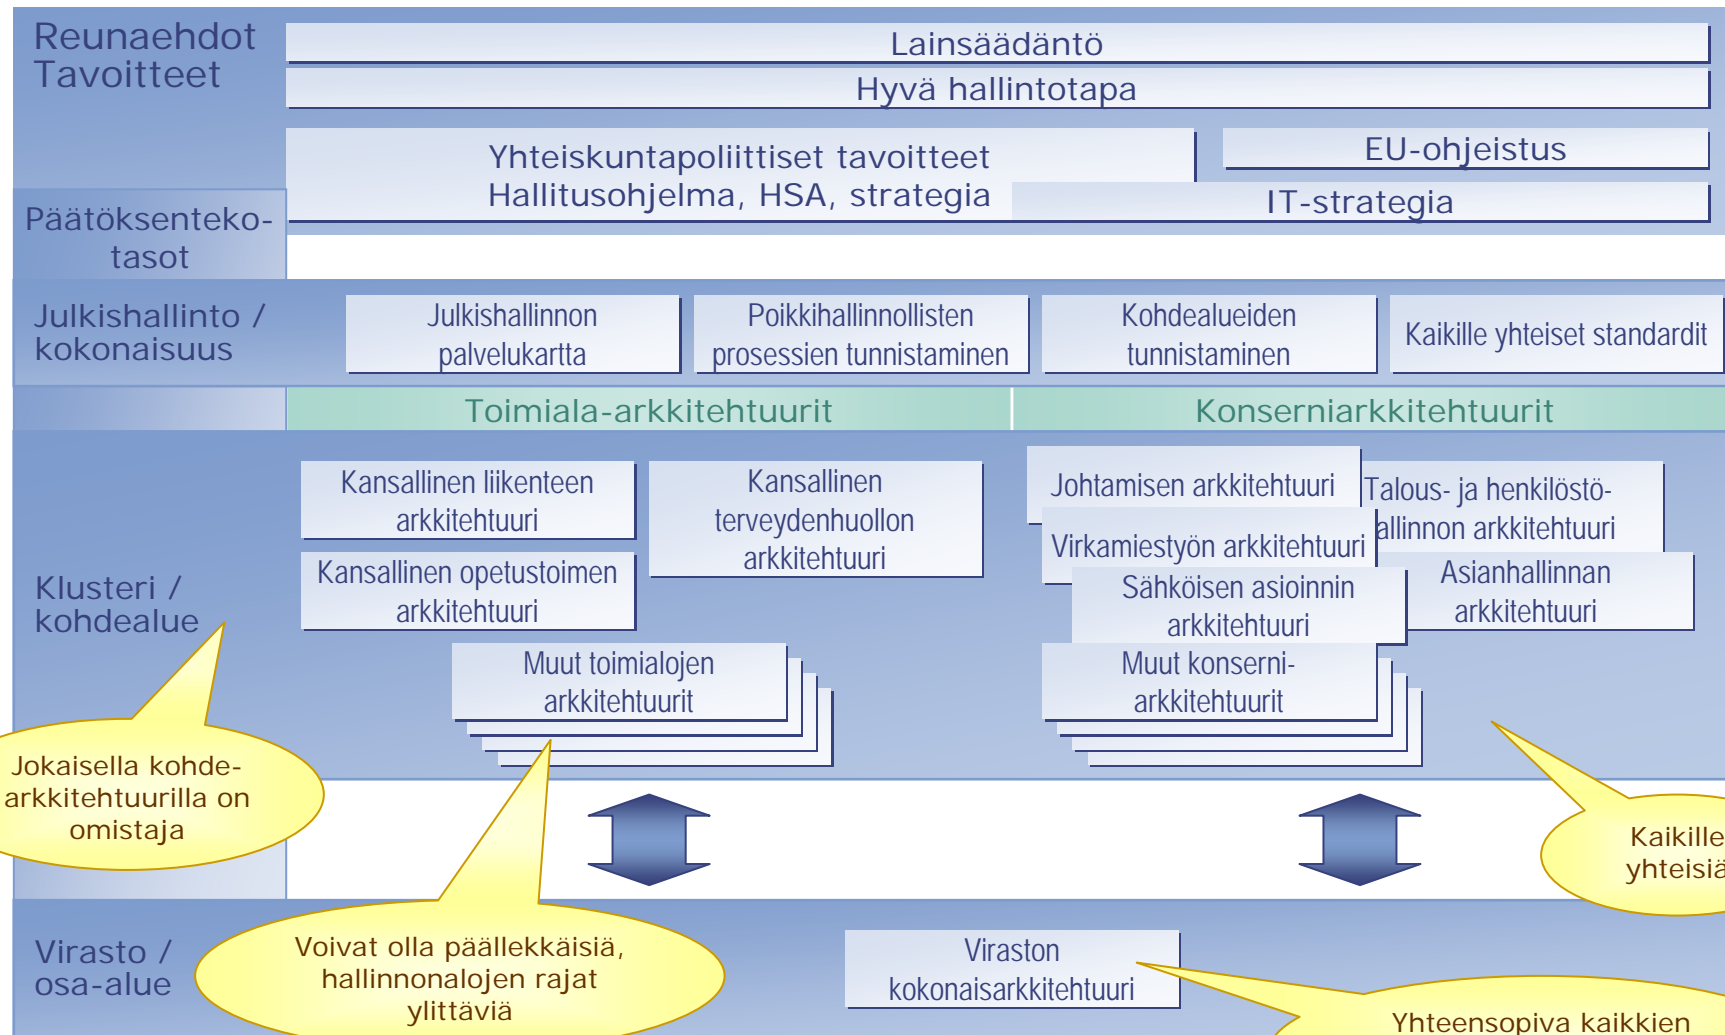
Reunaehdot
Tavoitteet

Lainsäädäntö

Hyvä hallintotapa

Yhteiskuntapoliittiset tavoitteet
Hallitusohjelma, HSA, strategia

EU-ohjeistus

IT-strategia

Päätöksenteko-tasot

Julkishallinto / kokonaisuus

Julkishallinnon palvelukartta

Poikkihallinnollisten prosessien tunnistaminen

Kohdealueiden tunnistaminen

Kaikille yhteiset standardit

Toimiala-arkkitehtuurit

Konserniarkkitehtuurit

Klusteri / kohdealue

Kansallinen liikenteen arkkitehtuuri

Kansallinen terveydenhuollon arkkitehtuuri

Kansallinen opetustoimen arkkitehtuuri

Muut toimialojen arkkitehtuurit

Johtamisen arkkitehtuuri

Talous- ja henkilöstö-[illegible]allinnon arkkitehtuuri

Virkamiestyön arkkitehtuuri

Sähköisen asioinnin arkkitehtuuri

Asianhallinnan arkkitehtuuri

Muut konserni-arkkitehtuurit

Jokaisella kohde-arkkitehtuurilla on omistaja

Kaikille yhteisiä

Virasto / osa-alue

Voivat olla päällekkäisiä, hallinnonalojen rajat ylittäviä

Viraston kokonaisarkkitehtuuri

Yhteensopiva kaikkien